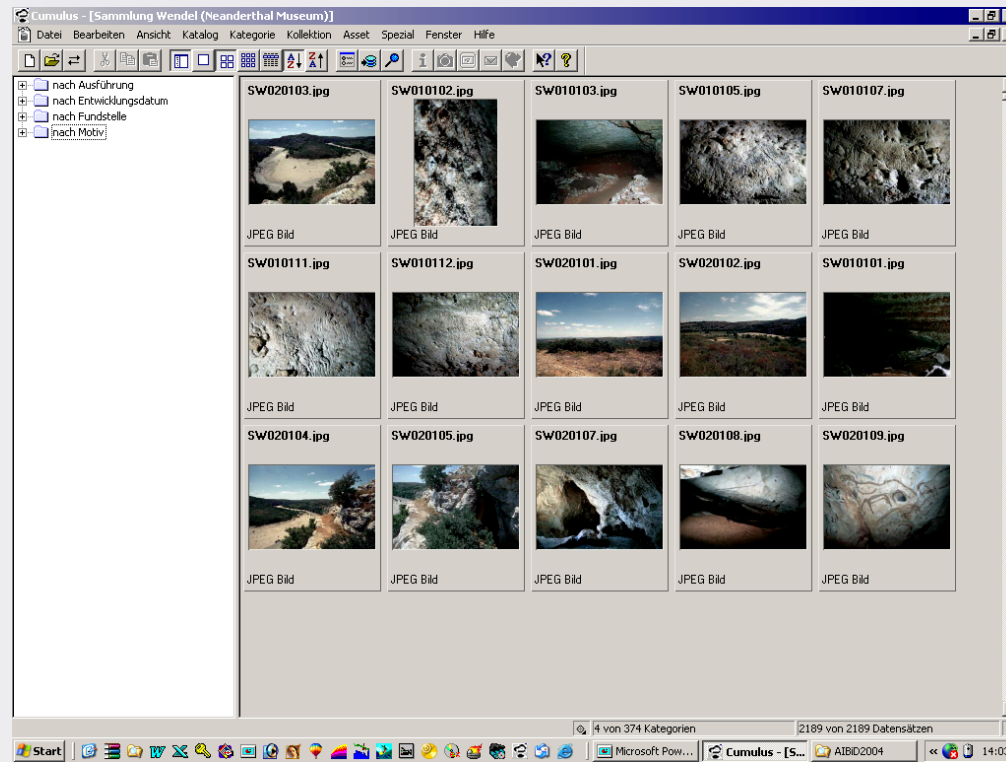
Cumulus - [Sammlung Wendel (Neanderthal Museum)]

Datei Bearbeiten Ansicht Katalog Kategorie Kollektion Asset Spezial Fenster Hilfe

nach Ausführung
nach Entwicklungsdatum
nach Fundstelle
nach Motiv

| SW020103.jpg | SW010102.jpg | SW010103.jpg | SW010105.jpg | SW010107.jpg |
|---|---|---|---|---|
| JPEG Bild | JPEG Bild | JPEG Bild | JPEG Bild | JPEG Bild |
| SW010111.jpg | SW010112.jpg | SW020101.jpg | SW020102.jpg | SW010101.jpg |
| JPEG Bild | JPEG Bild | JPEG Bild | JPEG Bild | JPEG Bild |
| SW020104.jpg | SW020105.jpg | SW020107.jpg | SW020108.jpg | SW020109.jpg |
| JPEG Bild | JPEG Bild | JPEG Bild | JPEG Bild | JPEG Bild |

4 von 374 Kategorien
2189 von 2189 Datensätzen

Start
Microsoft Pow...
Cumulus - [S...
AIBiD2004
14:03